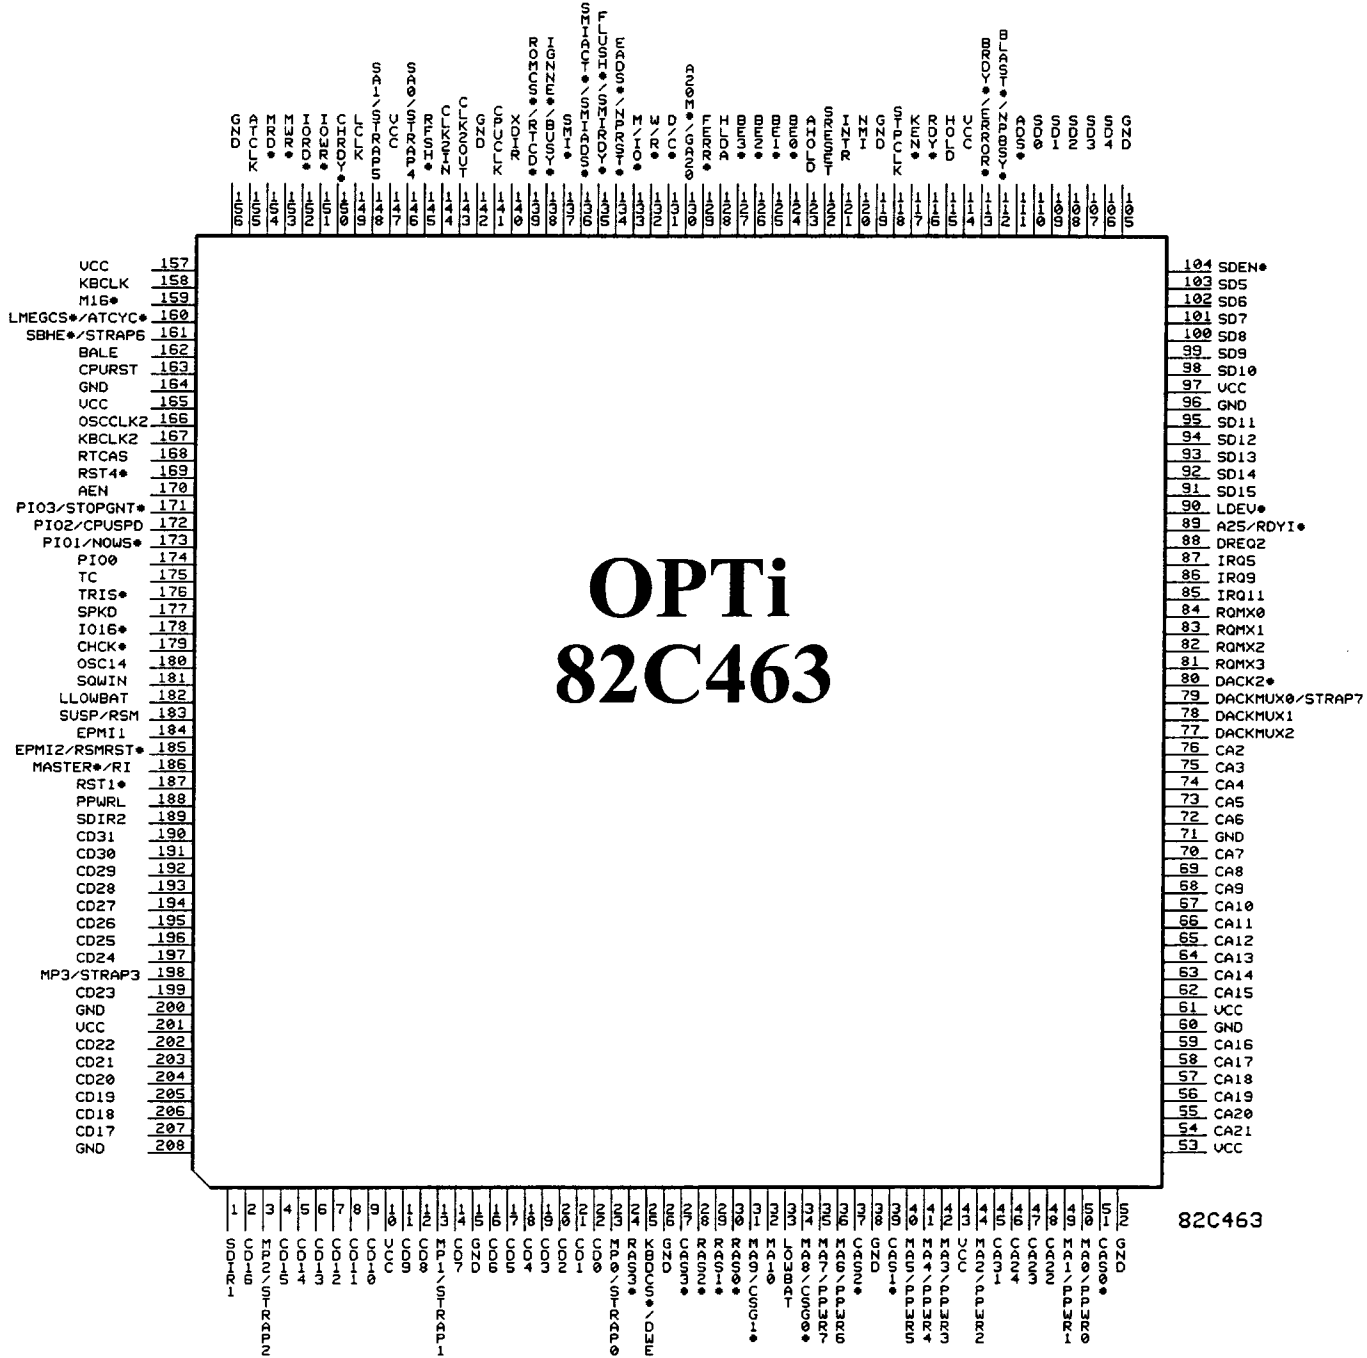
GND 156
ATCLK 155
MRD* 154
MWR* 153
IORD* 152
IOWR* 151
CHRDY* 150
LCLK 149
SA1/STRAP5 148
VCC 147
SA0/STRAP4 146
RFSH* 145
CLK2IN 144
CLK2OUT 143
GND 142
CPUCLK 141
XDIR 140
ROMCS*/RTCD* 139
IGNNE*/BUSY* 138
SMI* 137
SMIACT*/SMIADS* 136
FLUSH*/SMIRDY* 135
EADS*/NPRST* 134
M/IO* 133
W/R* 132
D/C* 131
A20M*/GA20 130
FERR* 129
HLDA 128
BE3* 127
BE2* 126
BE1* 125
BE0* 124
AHOLD 123
SRESET 122
INTR 121
NMI 120
GND 119
STPCLK 118
KEN* 117
RDY* 116
HOLD 115
VCC 114
BRDY*/ERROR* 113
BLAST*/NPBSY* 112
ADS* 111
SD0 110
SD1 109
SD2 108
SD3 107
SD4 106
GND 105

VCC 157
KBCLK 158
M16* 159
LMEGCS*/ATCYC* 160
SBHE*/STRAP6 161
BALE 162
CPURST 163
GND 164
VCC 165
OSCCLK2 166
KBCLK2 167
RTCAS 168
RST4* 169
AEN 170
PIO3/STOPGNT* 171
PIO2/CPUSPD 172
PIO1/NOWS* 173
PIO0 174
TC 175
TRIS* 176
SPKD 177
IO16* 178
CHCK* 179
OSC14 180
SQWIN 181
LLOWBAT 182
SUSP/RSM 183
EPMI1 184
EPMI2/RSMRST* 185
MASTER*/RI 186
RST1* 187
PPWRL 188
SDIR2 189
CD31 190
CD30 191
CD29 192
CD28 193
CD27 194
CD26 195
CD25 196
CD24 197
MP3/STRAP3 198
CD23 199
GND 200
VCC 201
CD22 202
CD21 203
CD20 204
CD19 205
CD18 206
CD17 207
GND 208

OPTi
82C463

104 SDEN*
103 SD5
102 SD6
101 SD7
100 SD8
99 SD9
98 SD10
97 VCC
96 GND
95 SD11
94 SD12
93 SD13
92 SD14
91 SD15
90 LDEV*
89 A25/RDYI*
88 DREQ2
87 IRQ5
86 IRQ9
85 IRQ11
84 RQMX0
83 RQMX1
82 RQMX2
81 RQMX3
80 DACK2*
79 DACKMUX0/STRAP7
78 DACKMUX1
77 DACKMUX2
76 CA2
75 CA3
74 CA4
73 CA5
72 CA6
71 GND
70 CA7
69 CA8
68 CA9
67 CA10
66 CA11
65 CA12
64 CA13
63 CA14
62 CA15
61 VCC
60 GND
59 CA16
58 CA17
57 CA18
56 CA19
55 CA20
54 CA21
53 VCC

1 SDIR1
2 CD16
3 MP2/STRAP2
4 CD15
5 CD14
6 CD13
7 CD12
8 CD11
9 CD10
10 VCC
11 CD9
12 CD8
13 MP1/STRAP1
14 CD7
15 GND
16 CD6
17 CD5
18 CD4
19 CD3
20 CD2
21 CD1
22 CD0
23 MP0/STRAP0
24 RAS3*
25 KBDCS*/DWE
26 GND
27 CAS3*
28 RAS2*
29 RAS1*
30 RAS0*
31 MA9/CSG1*
32 MA10
33 LOWBAT
34 MA8/CSG0*
35 MA7/PPWR7
36 MA6/PPWR6
37 CAS2*
38 GND
39 CAS1*
40 MA5/PPWR5
41 MA4/PPWR4
42 MA3/PPWR3
43 VCC
44 MA2/PPWR2
45 CA31
46 CA24
47 CA23
48 CA22
49 MA1/PPWR1
50 MA0/PPWR0
51 CAS0*
52 GND

82C463